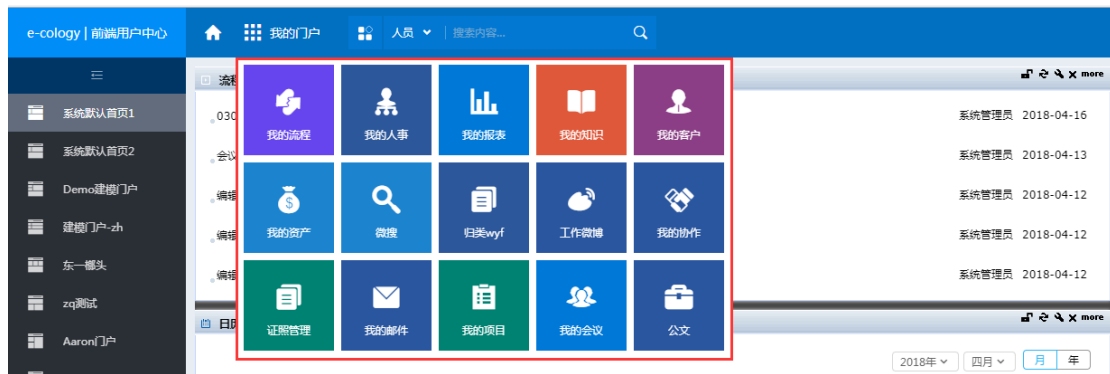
e-cology | 前端用户中心

我的门户

人员

搜索内容...

系统默认首页1

系统默认首页2

Demo建模门户

建模门户-zh

东一榔头

zq测试

Aaron门户

流程

more

030

会议

编辑

编辑

编辑

日历

我的流程

我的人事

我的报表

我的知识

我的客户

我的资产

微搜

归类wyf

工作微博

我的协作

证照管理

我的邮件

我的项目

我的会议

公文

系统管理员 2018-04-16

系统管理员 2018-04-13

系统管理员 2018-04-12

系统管理员 2018-04-12

系统管理员 2018-04-12

more

2018年

四月

月

年